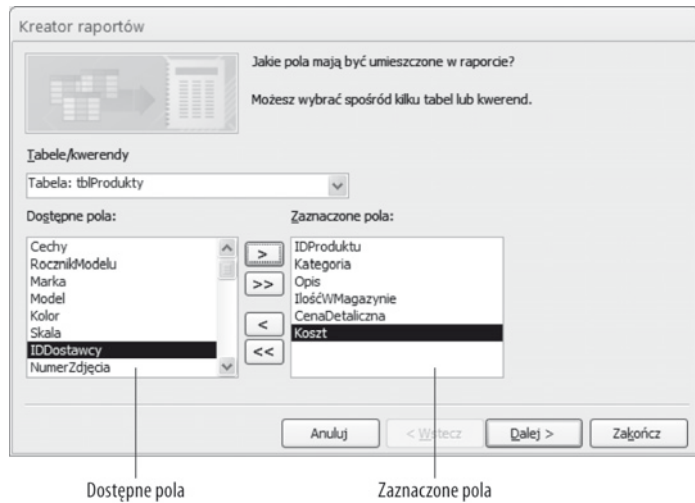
Kreator raportów

Jakie pola mają być umieszczone w raporcie?

Możesz wybrać spośród kilku tabel lub kwerend.

Tabele/kwerendy

Tabela: tblProdukty

Dostępne pola:

Cechy
RocznikModelu
Marka
Model
Kolor
Skala
IDDostawcy
NumerZdjęcia

Zaznaczone pola:

IDProduktu
Kategoria
Opis
IlośćWMagazynie
CenaDetaliczna
Koszt

>
>>
<
<<

Anuluj
< Wstecz
Dalej >
Zakończ

Dostępne pola

Zaznaczone pola